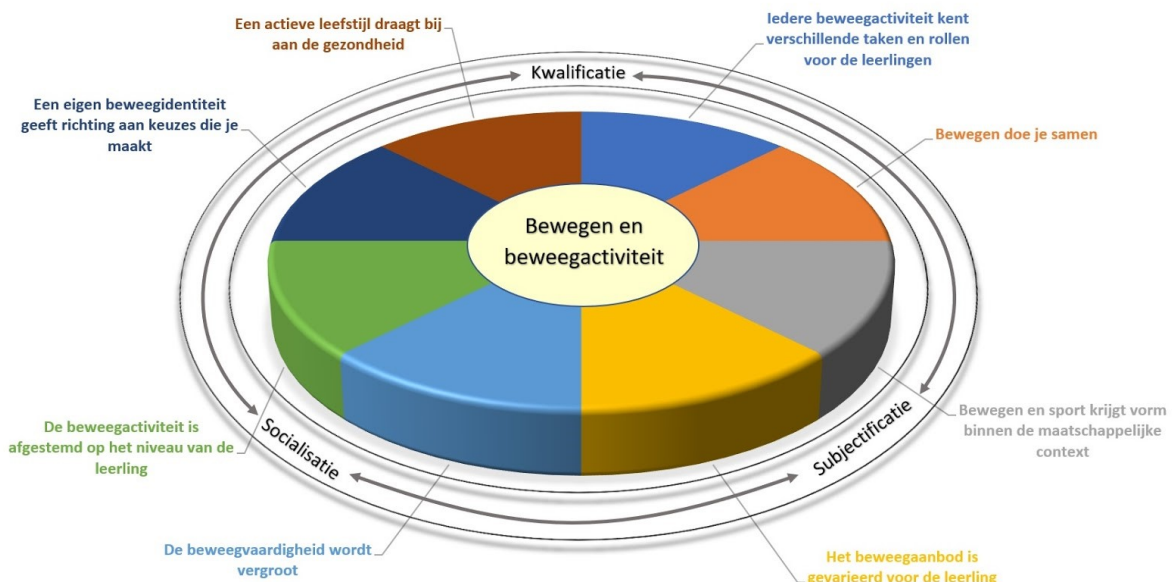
Een actieve leefstijl draagt bij aan de gezondheid

Iedere beweegactiviteit kent verschillende taken en rollen voor de leerlingen

Kwalificatie

Een eigen beweegidentiteit geeft richting aan keuzes die je maakt

Bewegen doe je samen

Bewegen en beweegactiviteit

Bewegen en sport krijgt vorm binnen de maatschappelijke context

Subjectificatie

De beweegactiviteit is afgestemd op het niveau van de leerling

Socialisatie

De beweegvaardigheid wordt vergroot

Het beweegaanbod is gevarieerd voor de leerling